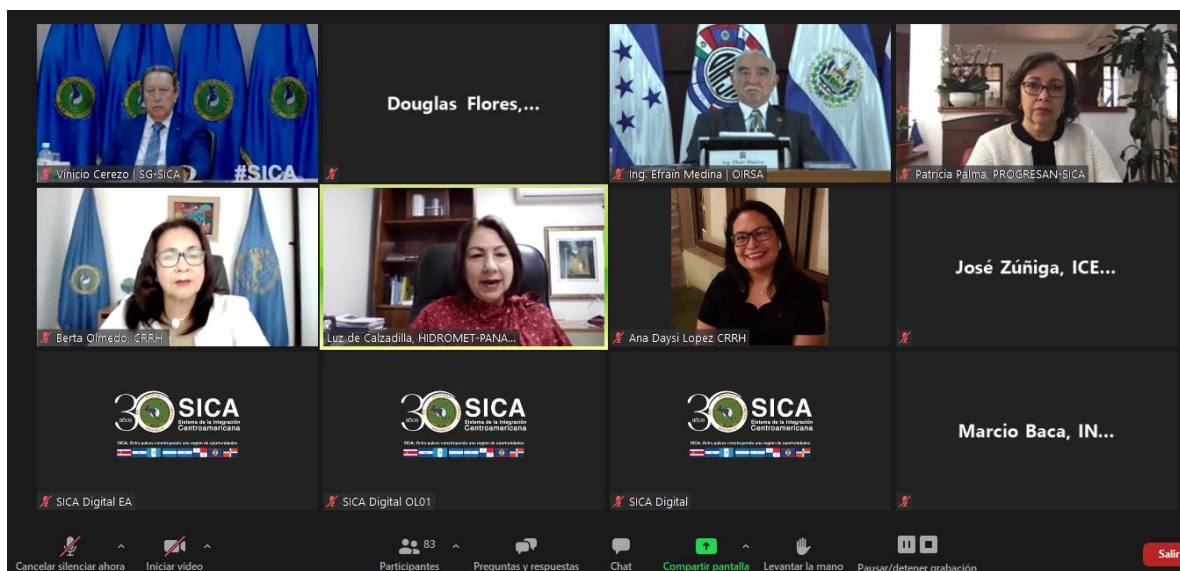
Vinicio Cerezo | SG-SICA

#SICA

Douglas Flores,...

Ing. Efraín Medina | OIRSA

Patricia Palma, PROGRESAN-SICA

Berta Olmedo, CRRH

Luz de Calzadilla, HIDROMET-PANA...

Ana Daysi Lopez CRRH

José Zúñiga, ICE...

30 años SICA Sistema de la Integración Centroamericana
SICA: Treinta años construyendo una región de oportunidades

SICA Digital EA

30 años SICA Sistema de la Integración Centroamericana
SICA: Treinta años construyendo una región de oportunidades

SICA Digital OL01

30 años SICA Sistema de la Integración Centroamericana
SICA: Treinta años construyendo una región de oportunidades

SICA Digital

Marcio Baca, IN...

Cancelar silenciar ahora

Iniciar video

83

Participantes

Preguntas y respuestas

Chat

Compartir pantalla

Levantar la mano

Pausar/detener grabación

Salir